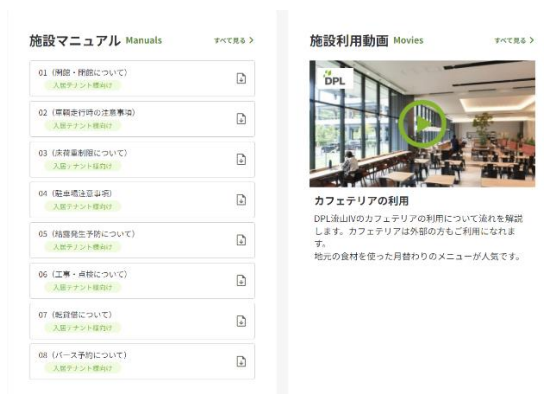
施設マニュアル Manuals
すべて見る >

01（開館・閉館について）
入居テナント様向け

02（車輌走行時の注意事項）
入居テナント様向け

03（床荷重制限について）
入居テナント様向け

04（駐車場注意事項）
入居テナント様向け

05（結露発生予防について）
入居テナント様向け

06（工事・点検について）
入居テナント様向け

07（転貸借について）
入居テナント様向け

08（バース予約について）
入居テナント様向け

施設利用動画 Movies
すべて見る >

DPL

カフェテリアの利用
DPL流山IVのカフェテリアの利用について流れを解説します。カフェテリアは外部の方もご利用になれます。
地元の食材を使った月替わりのメニューが人気です。